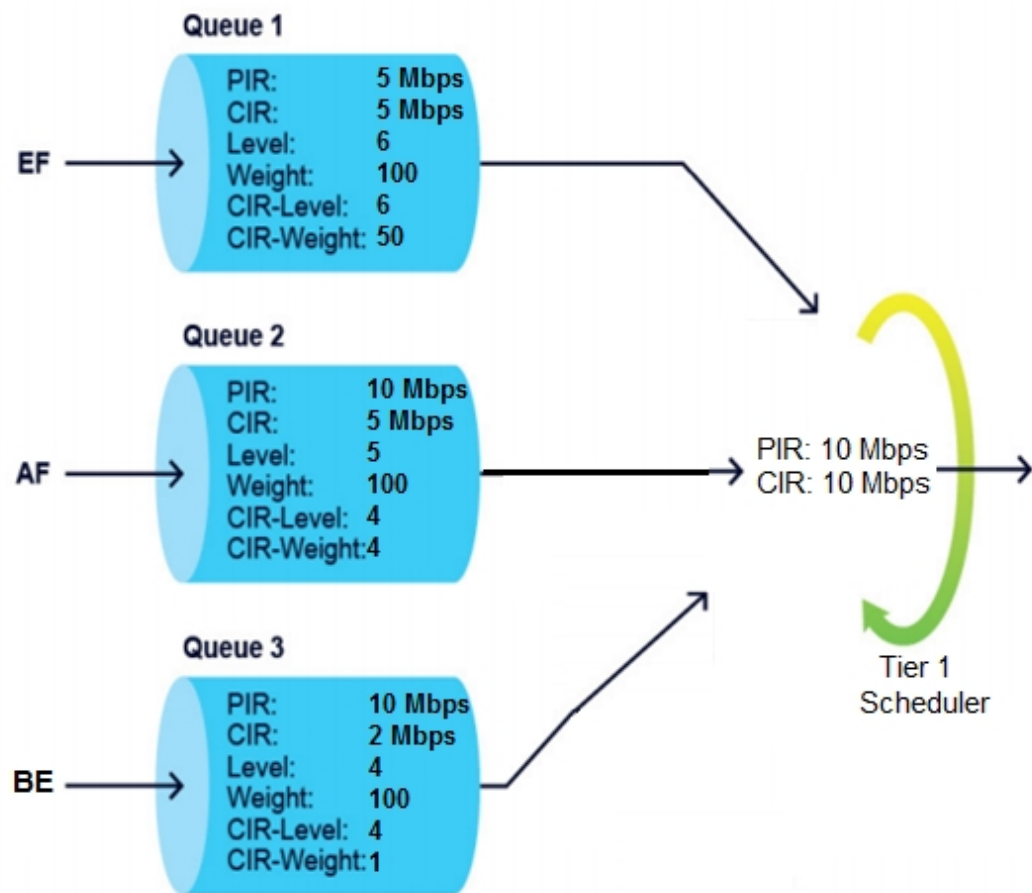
Queue 1

EF

PIR: 5 Mbps
CIR: 5 Mbps
Level: 6
Weight: 100
CIR-Level: 6
CIR-Weight: 50

Queue 2

AF

PIR: 10 Mbps
CIR: 5 Mbps
Level: 5
Weight: 100
CIR-Level: 4
CIR-Weight: 4

Queue 3

BE

PIR: 10 Mbps
CIR: 2 Mbps
Level: 4
Weight: 100
CIR-Level: 4
CIR-Weight: 1

PIR: 10 Mbps
CIR: 10 Mbps

Tier 1
Scheduler